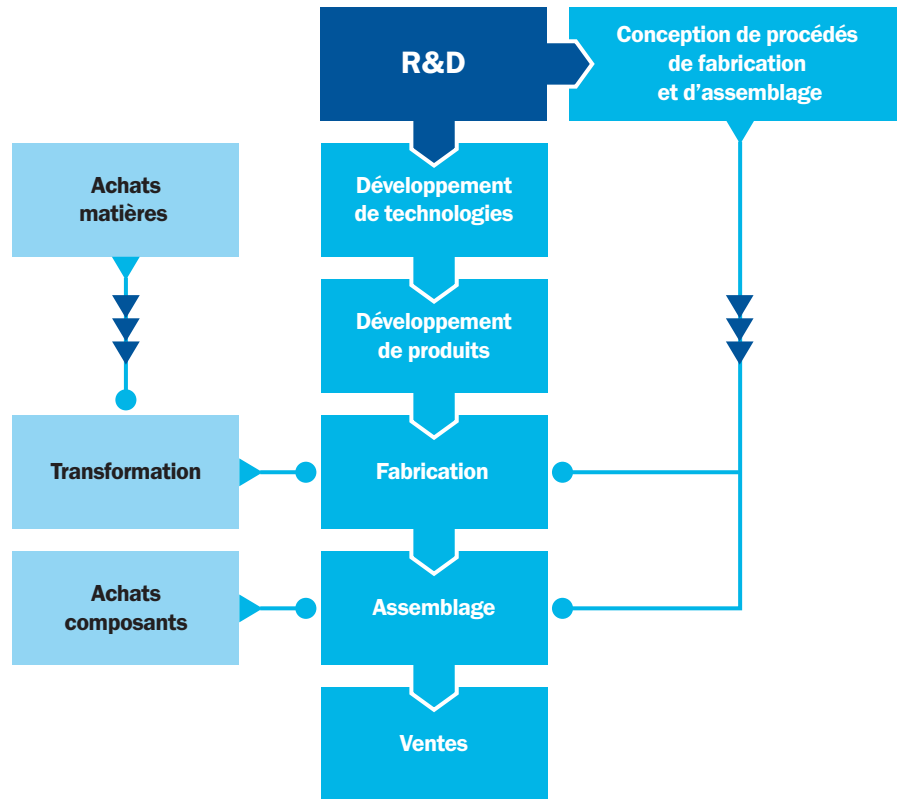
R&D

Conception de procédés de fabrication et d’assemblage

Achats matières

Développement de technologies

Développement de produits

Transformation

Fabrication

Achats composants

Assemblage

Ventes